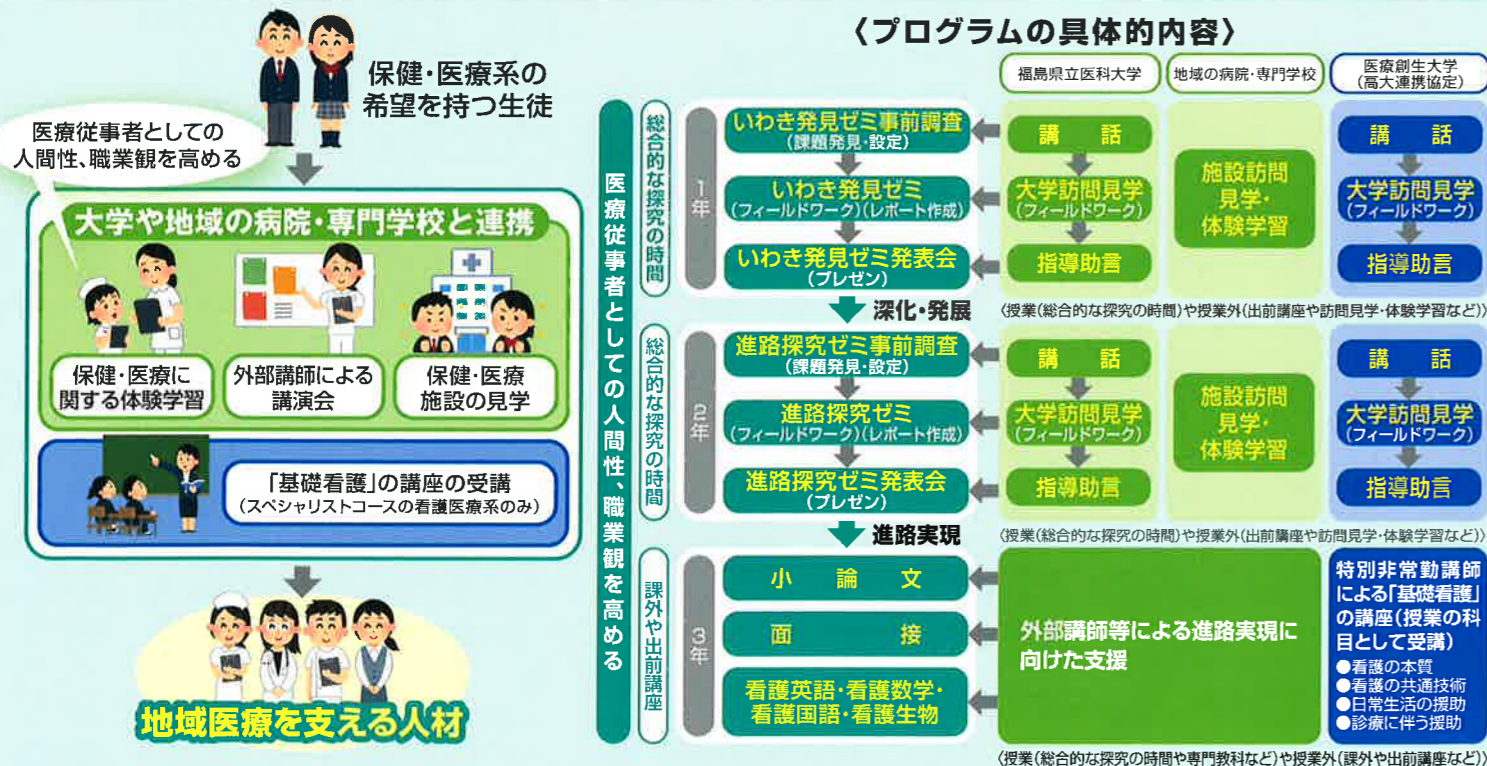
保健・医療系の希望を持つ生徒

医療従事者としての人間性、職業観を高める

大学や地域の病院・専門学校と連携

保健・医療に関する体験学習

外部講師による講演会

保健・医療施設の見学

「基礎看護」の講座の受講
（スペシャリストコースの看護医療系のみ）

地域医療を支える人材

〈プログラムの具体的内容〉

福島県立医科大学

地域の病院・専門学校

医療創生大学
（高大連携協定）

医療従事者としての人間性、職業観を高める

総合的な探究の時間

1年

いわき発見ゼミ事前調査
（課題発見・設定）

いわき発見ゼミ
（フィールドワーク）（レポート作成）

いわき発見ゼミ発表会
（プレゼン）

講　話

大学訪問見学
（フィールドワーク）

指導助言

施設訪問見学・体験学習

講　話

大学訪問見学
（フィールドワーク）

指導助言

深化・発展

〈授業（総合的な探究の時間）や授業外（出前講座や訪問見学・体験学習など）〉

総合的な探究の時間

2年

進路探究ゼミ事前調査
（課題発見・設定）

進路探究ゼミ
（フィールドワーク）（レポート作成）

進路探究ゼミ発表会
（プレゼン）

講　話

大学訪問見学
（フィールドワーク）

指導助言

施設訪問見学・体験学習

講　話

大学訪問見学
（フィールドワーク）

指導助言

進路実現

〈授業（総合的な探究の時間）や授業外（出前講座や訪問見学・体験学習など）〉

課外や出前講座

3年

小　論　文

面　接

看護英語・看護数学・看護国語・看護生物

外部講師等による進路実現に向けた支援

特別非常勤講師による「基礎看護」の講座（授業の科目として受講）
●看護の本質
●看護の共通技術
●日常生活の援助
●診療に伴う援助

〈授業（総合的な探究の時間や専門教科など）や授業外（課外や出前講座など）〉